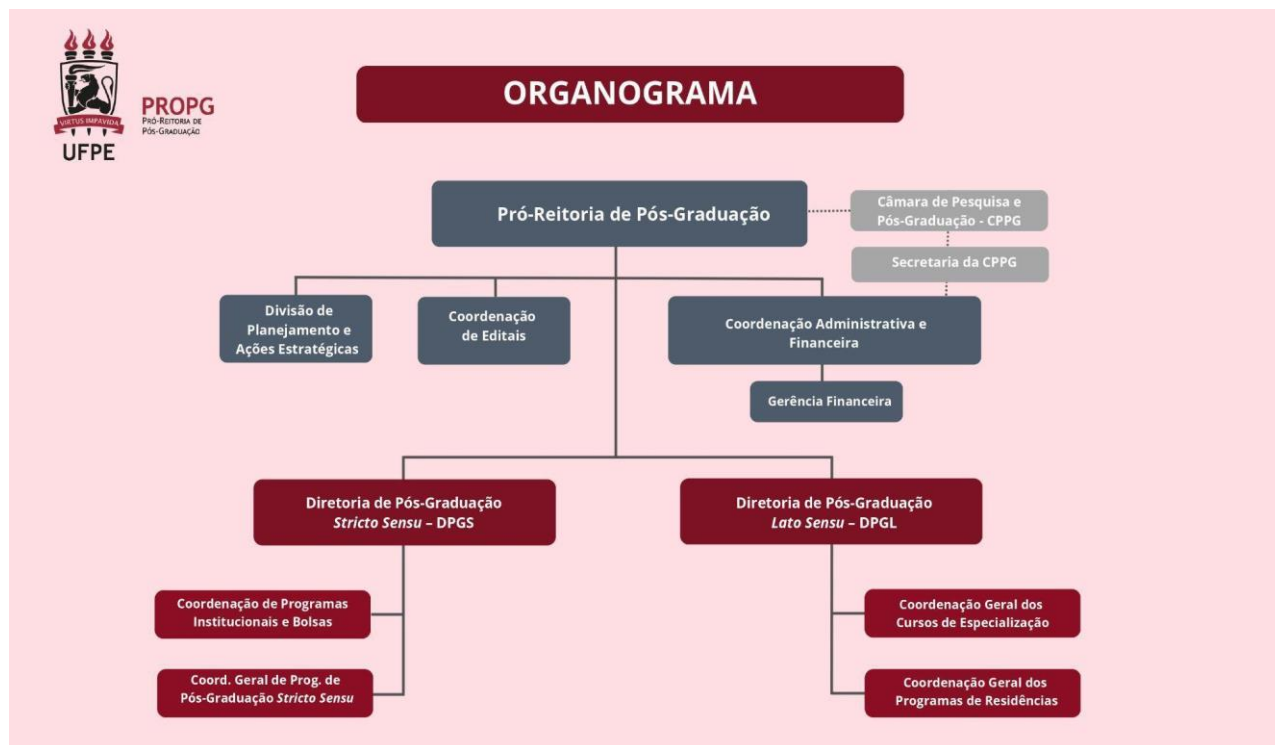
VIRTUS IMPAVIDA
UFPE
PROPG
PRÓ-REITORIA DE PÓS-GRADUAÇÃO

ORGANOGRAMA

Pró-Reitoria de Pós-Graduação

Câmara de Pesquisa e Pós-Graduação - CPPG

Secretaria da CPPG

Divisão de Planejamento e Ações Estratégicas

Coordenação de Editais

Coordenação Administrativa e Financeira

Gerência Financeira

Diretoria de Pós-Graduação *Stricto Sensu* – DPGS

Diretoria de Pós-Graduação *Lato Sensu* – DPGL

Coordenação de Programas Institucionais e Bolsas

Coord. Geral de Prog. de Pós-Graduação *Stricto Sensu*

Coordenação Geral dos Cursos de Especialização

Coordenação Geral dos Programas de Residências